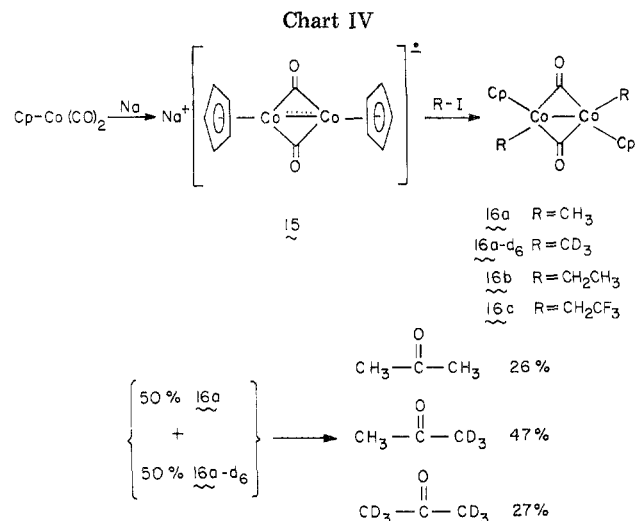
Chart IV

$Cp-Co(CO)_2 \xrightarrow{Na} Na^+$ [ Co Co ]$^{\bullet}$ $\xrightarrow{R-I}$

O O

Cp Co Co R
R Co Co Cp

15

16a $R=CH_3$
16a-d$_6$ $R=CD_3$
16b $R=CH_2CH_3$
16c $R=CH_2CF_3$

50% 16a
+
50% 16a-d$_6$

$CH_3-\overset{O}{\overset{\|}{C}}-CH_3$ 26%

$CH_3-\overset{O}{\overset{\|}{C}}-CD_3$ 47%

$CD_3-\overset{O}{\overset{\|}{C}}-CD_3$ 27%